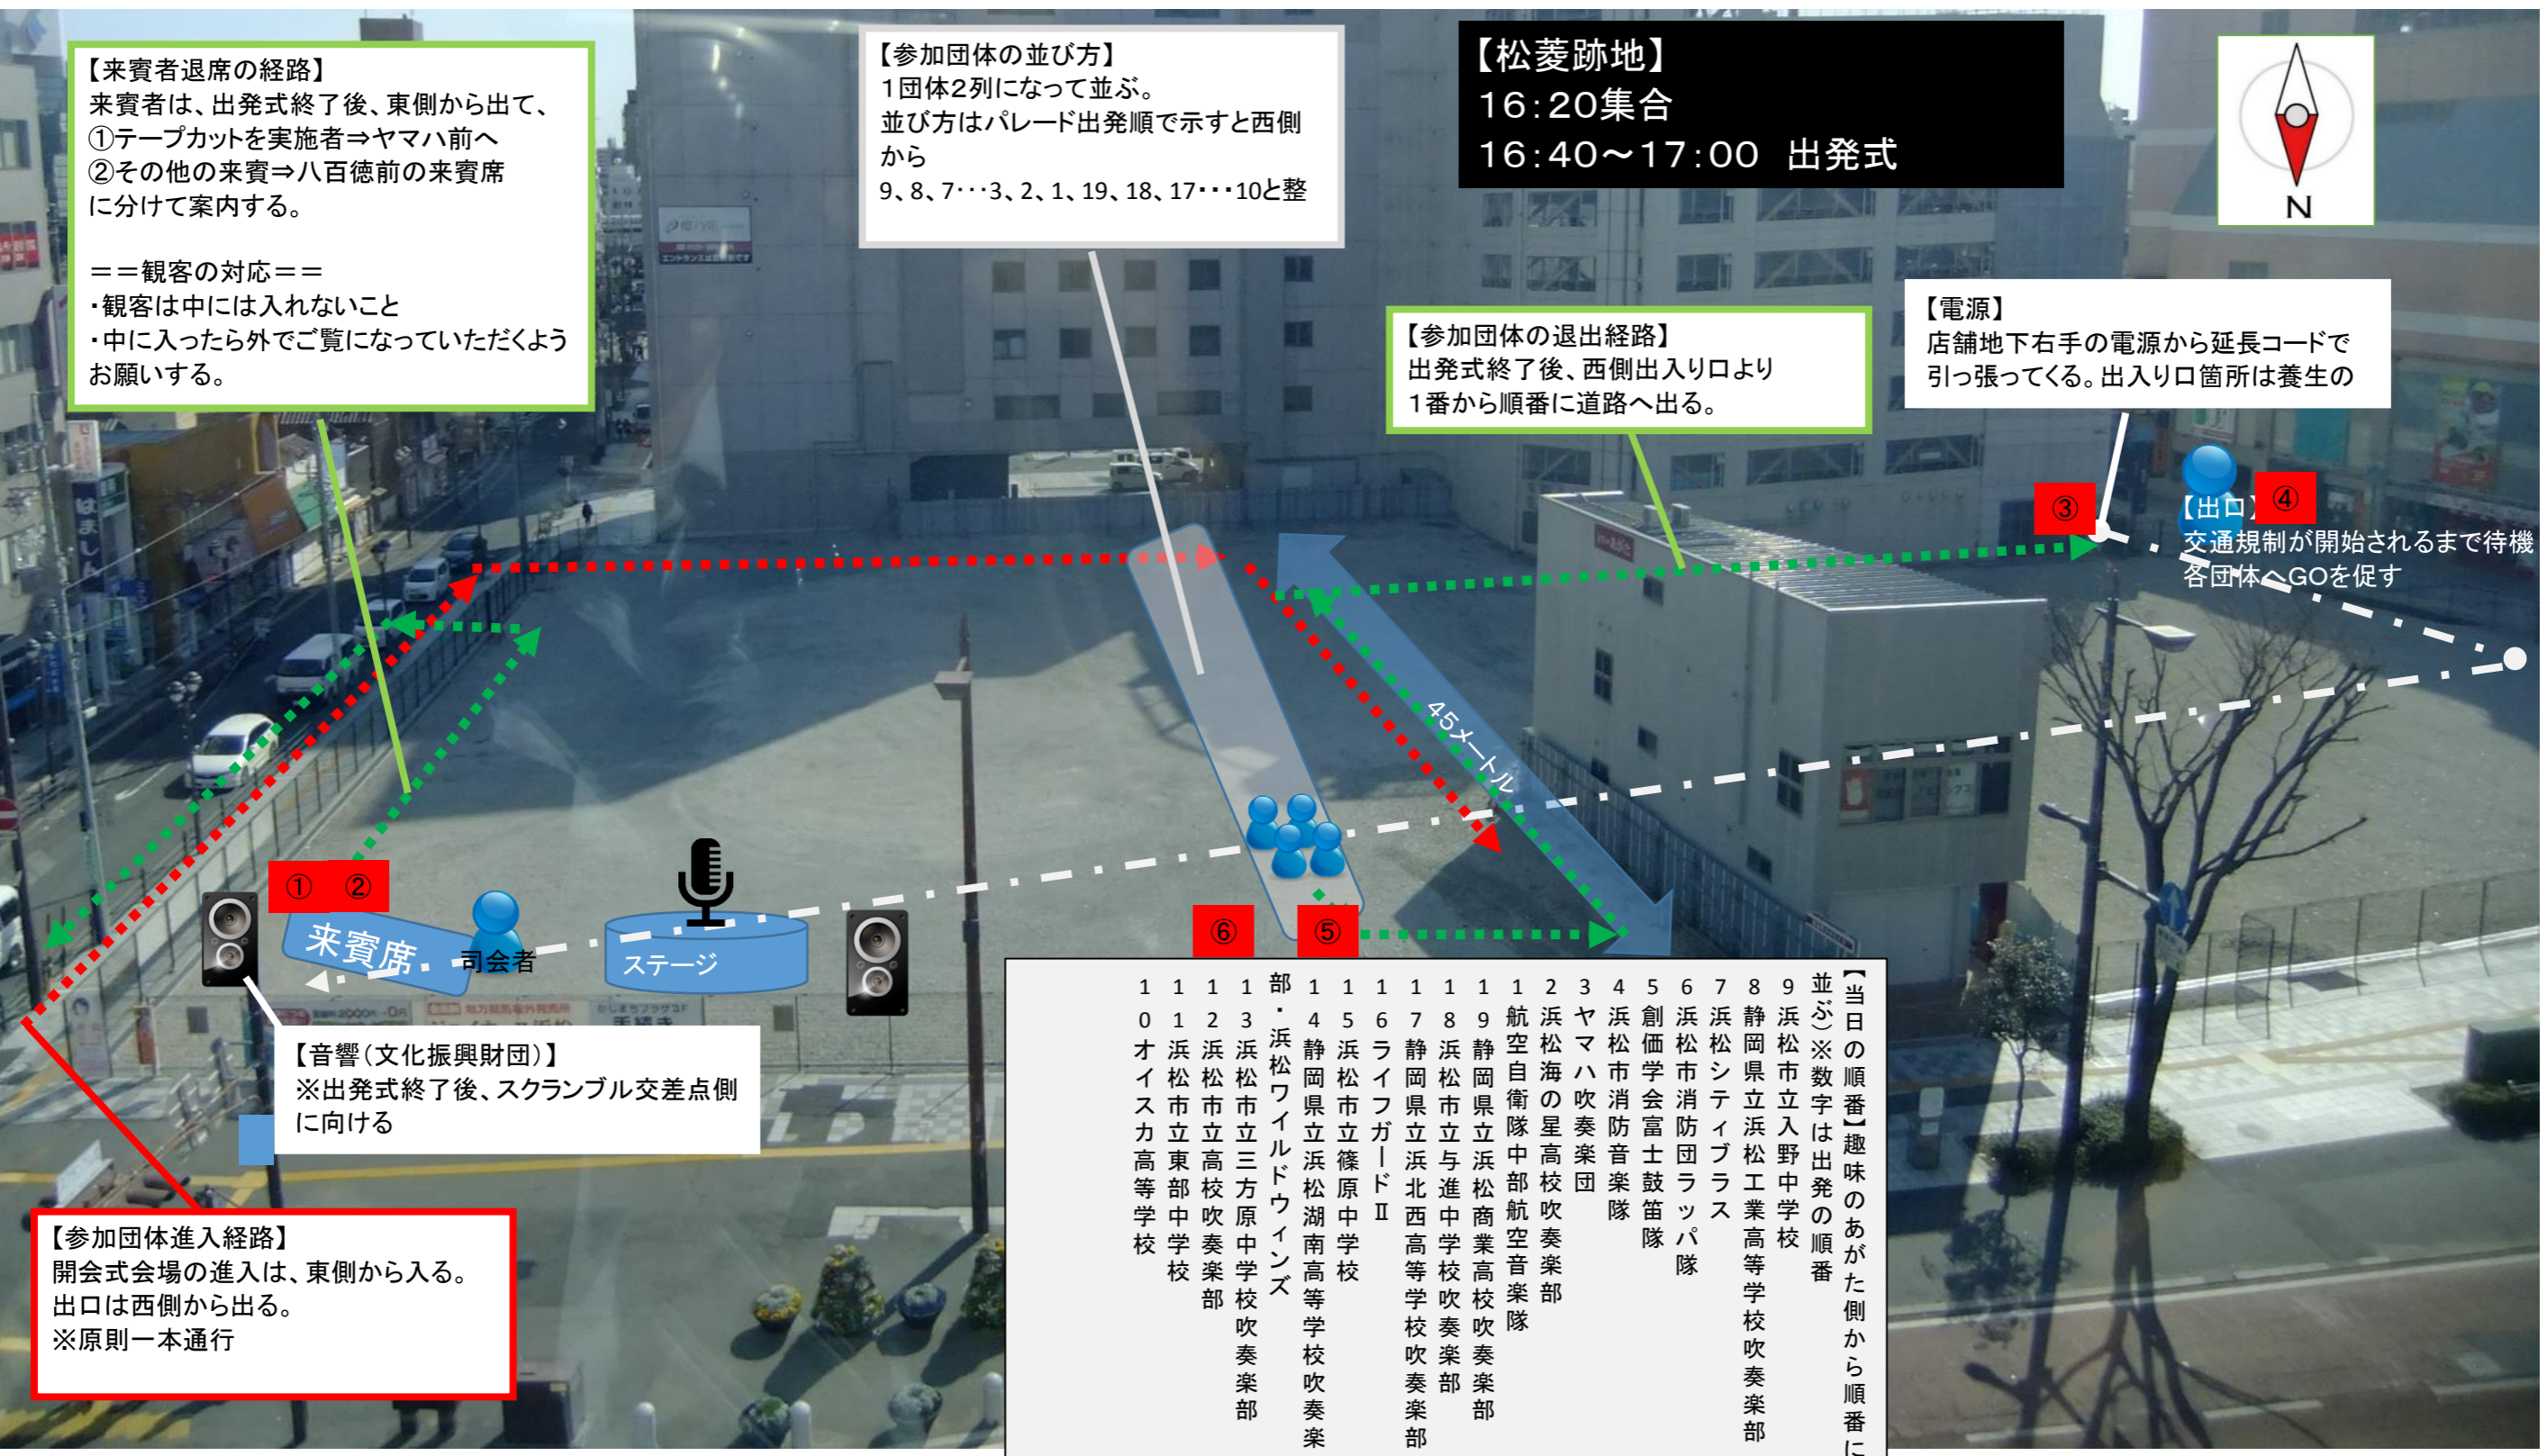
【来賓者退席の経路】
来賓者は、出発式終了後、東側から出て、
①テープカットを実施者⇒ヤマハ前へ
②その他の来賓⇒八百徳前の来賓席
に分けて案内する。

＝＝観客の対応＝＝
・観客は中には入れないこと
・中に入ったら外でご覧になっていただくようお願いする。

【参加団体の並び方】
1団体2列になって並ぶ。
並び方はパレード出発順で示すと西側から
9、8、7･･･3、2、1、19、18、17･･･10と整

【松菱跡地】
16:20集合
16:40～17:00　出発式

N

【参加団体の退出経路】
出発式終了後、西側出入り口より
1番から順番に道路へ出る。

【電源】
店舗地下右手の電源から延長コードで
引っ張ってくる。出入り口箇所は養生の

③

【出口】④
交通規制が開始されるまで待機
各団体へGOを促す

45メートル

①　②

来賓席

司会者

ステージ

⑥　⑤

【音響（文化振興財団）】
※出発式終了後、スクランブル交差点側に向ける

【参加団体進入経路】
開会式会場の進入は、東側から入る。
出口は西側から出る。
※原則一本通行

【当日の順番】趣味のあがた側から順番に並ぶ）※数字は出発の順番
9 浜松市立入野中学校
8 静岡県立浜松工業高等学校吹奏楽部
7 浜松シティブラス
6 浜松市消防団ラッパ隊
5 創価学会富士鼓笛隊
4 浜松市消防音楽隊
3 ヤマハ吹奏楽団
2 浜松海の星高校吹奏楽部
1 航空自衛隊中部航空音楽隊
19 静岡県立浜松商業高校吹奏楽部
18 浜松市立与進中学校吹奏楽部
17 静岡県立浜北西高等学校吹奏楽部
16 ライフガードⅡ
15 浜松市立篠原中学校
14 静岡県立浜松湖南高等学校吹奏楽部・浜松ワイルドウィンズ
13 浜松市立三方原中学校吹奏楽部
12 浜松市立高校吹奏楽部
11 浜松市立東部中学校
10 オイスカ高等学校